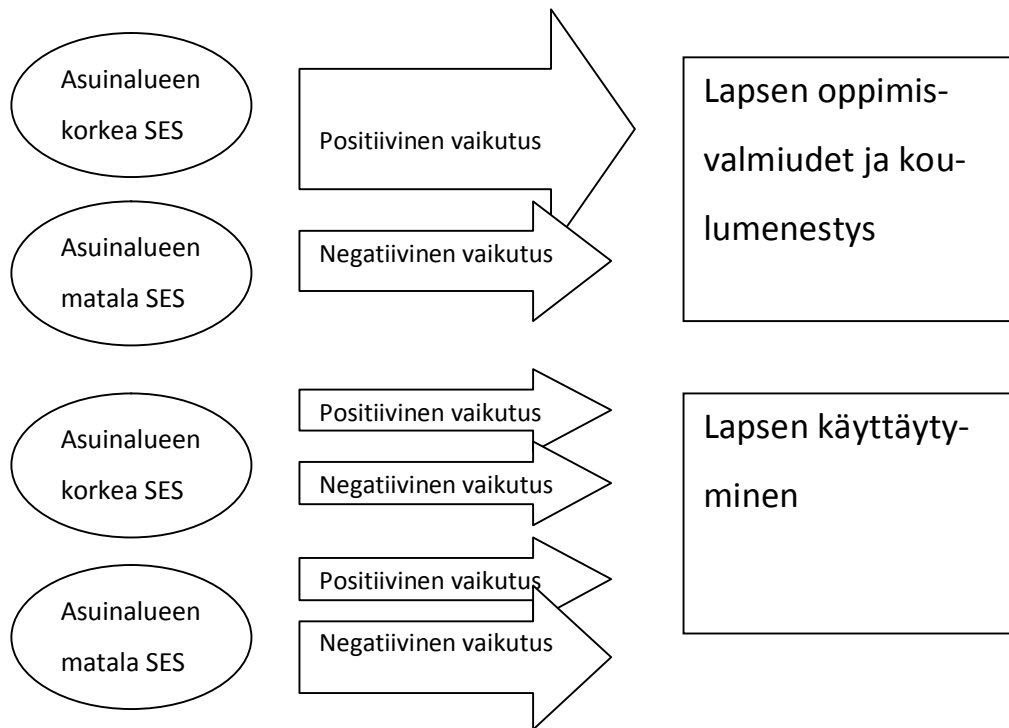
Asuinalueen korkea SES

Positiivinen vaikutus

Lapsen oppimisvalmiudet ja koulumenestys

Asuinalueen matala SES

Negatiivinen vaikutus

Asuinalueen korkea SES

Positiivinen vaikutus

Negatiivinen vaikutus

Lapsen käyttäytyminen

Asuinalueen matala SES

Positiivinen vaikutus

Negatiivinen vaikutus